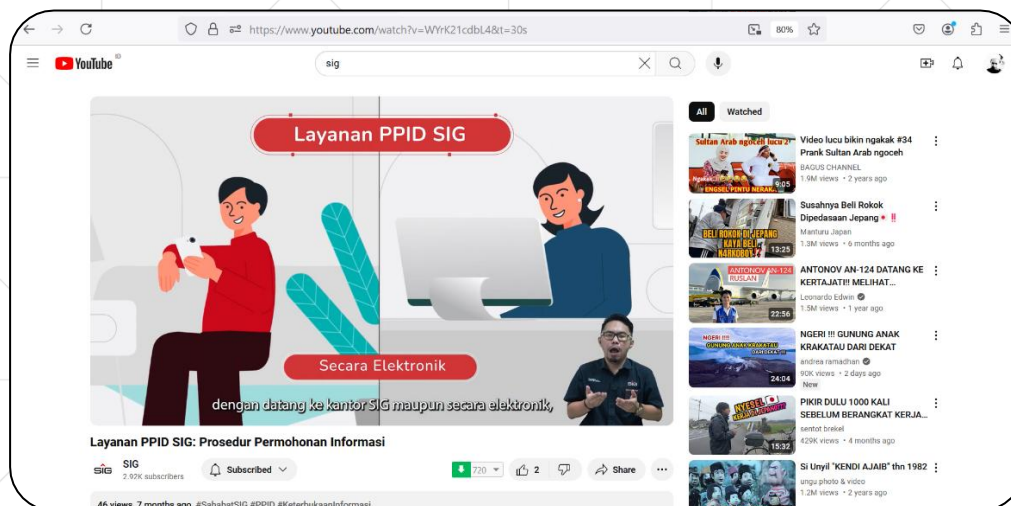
https://www.youtube.com/watch?v=WYrK21cdbL4&t=30s

80%

YouTube ID

sig

Layanan PPID SIG

Secara Elektronik

dengan datang ke kantor SIG maupun secara elektronik,

Layanan PPID SIG: Prosedur Permohonan Informasi

SIG
SIG
2.92K subscribers

Subscribed

720

2

Share

46 views 7 months ago #SahabatSIG #PPID #KeterbukaanInformasi

All
Watched

Sultan Arab ngoceh lucu 2
ENGSEL PINTU NERAK
9:05
Video lucu bikin ngakak #34 Prank Sultan Arab ngoceh
BAGUS CHANNEL
1.9M views • 2 years ago

BELI ROKOK DI JEPANG KAYA BELI N4RKOBA?
13:25
Susahnya Beli Rokok Dipedasaan Jepang ‼
Manturu Japan
1.3M views • 6 months ago

ANTONOV AN-124 RUSLAN
22:56
ANTONOV AN-124 DATANG KE KERTAJATI!! MELIHAT...
Leonardo Edwin
1.5M views • 1 year ago

NGERI !!! GUNUNG ANAK KRAKATAU DARI DEKAT
24:04
NGERI !!! GUNUNG ANAK KRAKATAU DARI DEKAT
andrea ramadhan
90K views • 2 days ago
New

NYESEL
15:32
PIKIR DULU 1000 KALI SEBELUM BERANGKAT KERJA...
sentot brekel
429K views • 4 months ago

Si Unyil "KENDI AJAIB" thn 1982
ungu photo & video
1.2M views • 2 years ago